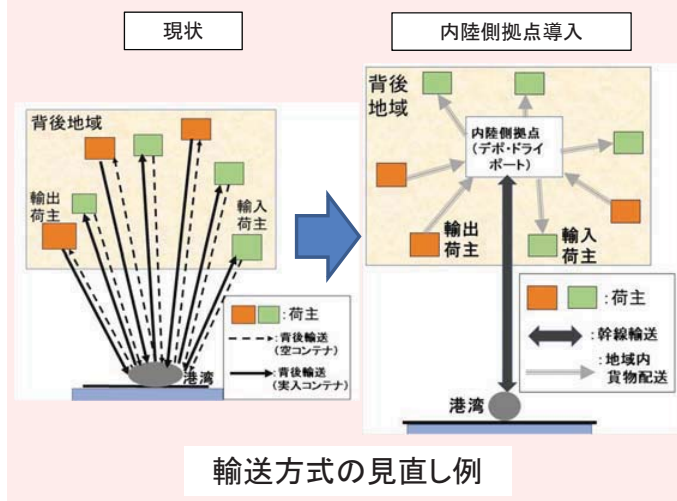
現状

内陸側拠点導入

背後地域

輸出荷主

輸入荷主

港湾

:荷主

:背後輸送（空コンテナ）

:背後輸送（実入コンテナ）

背後地域

内陸側拠点（デポ・ドライポート）

輸出荷主

輸入荷主

:荷主

:幹線輸送

:地域内貨物配送

港湾

輸送方式の見直し例